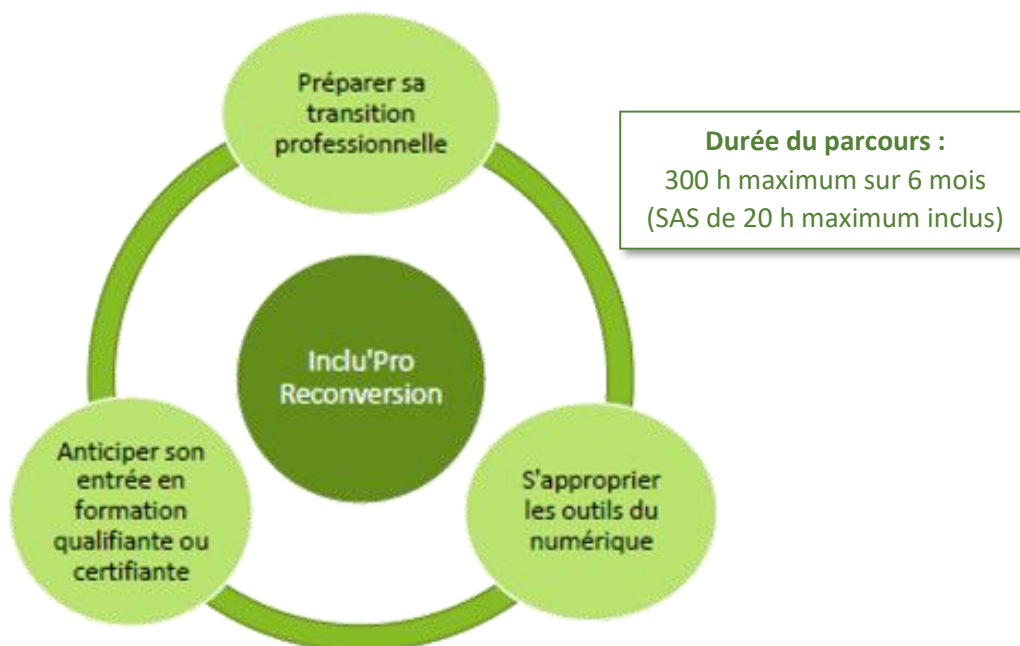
Préparer sa transition professionnelle

Durée du parcours :
300 h maximum sur 6 mois
(SAS de 20 h maximum inclus)

Inclu'Pro Reconversion

Anticiper son entrée en formation qualifiante ou certifiante

S'approprier les outils du numérique